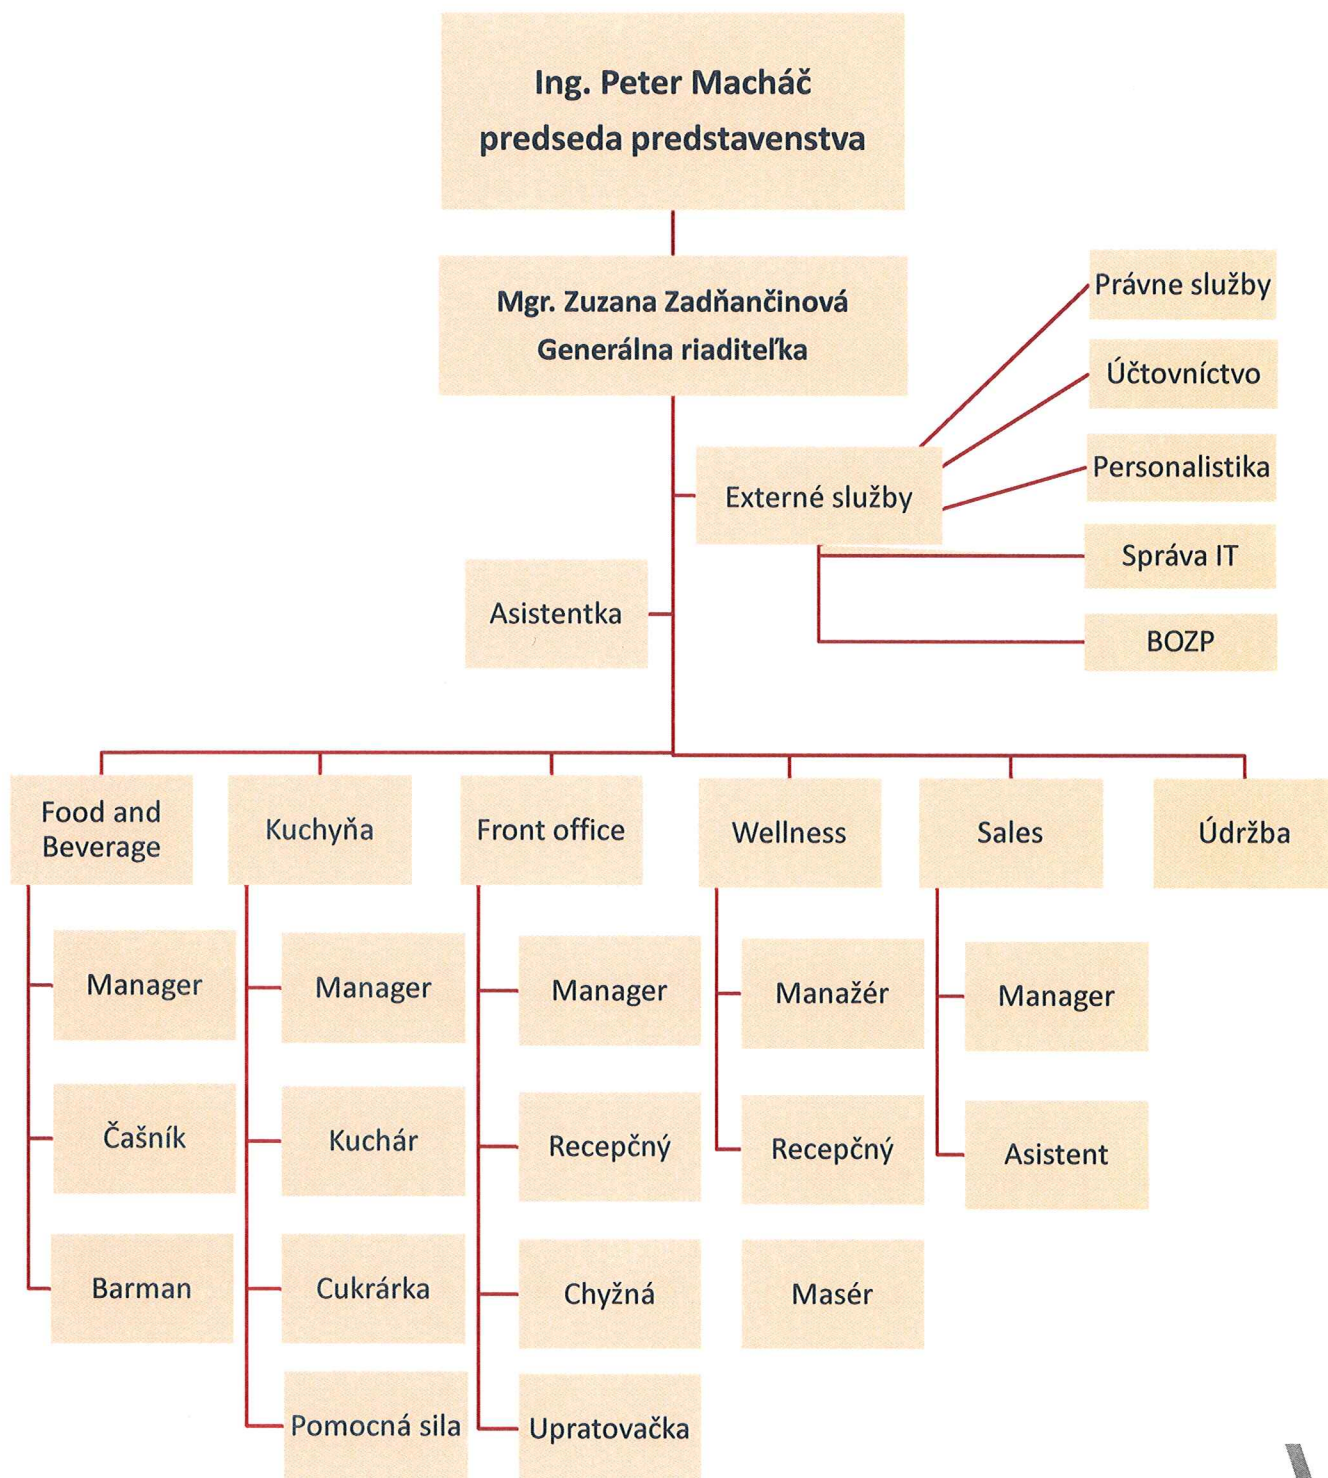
Ing. Peter Macháč
predseda predstavenstva

Mgr. Zuzana Zadňančinová
Generálna riaditeľka

Právne služby

Účtovníctvo

Personalistika

Externé služby

Správa IT

BOZP

Asistentka

Food and Beverage

Manager

Čašník

Barman

Kuchyňa

Manager

Kuchár

Cukrárka

Pomocná sila

Front office

Manager

Recepčný

Chyžná

Upratovačka

Wellness

Manažér

Recepčný

Masér

Sales

Manager

Asistent

Údržba